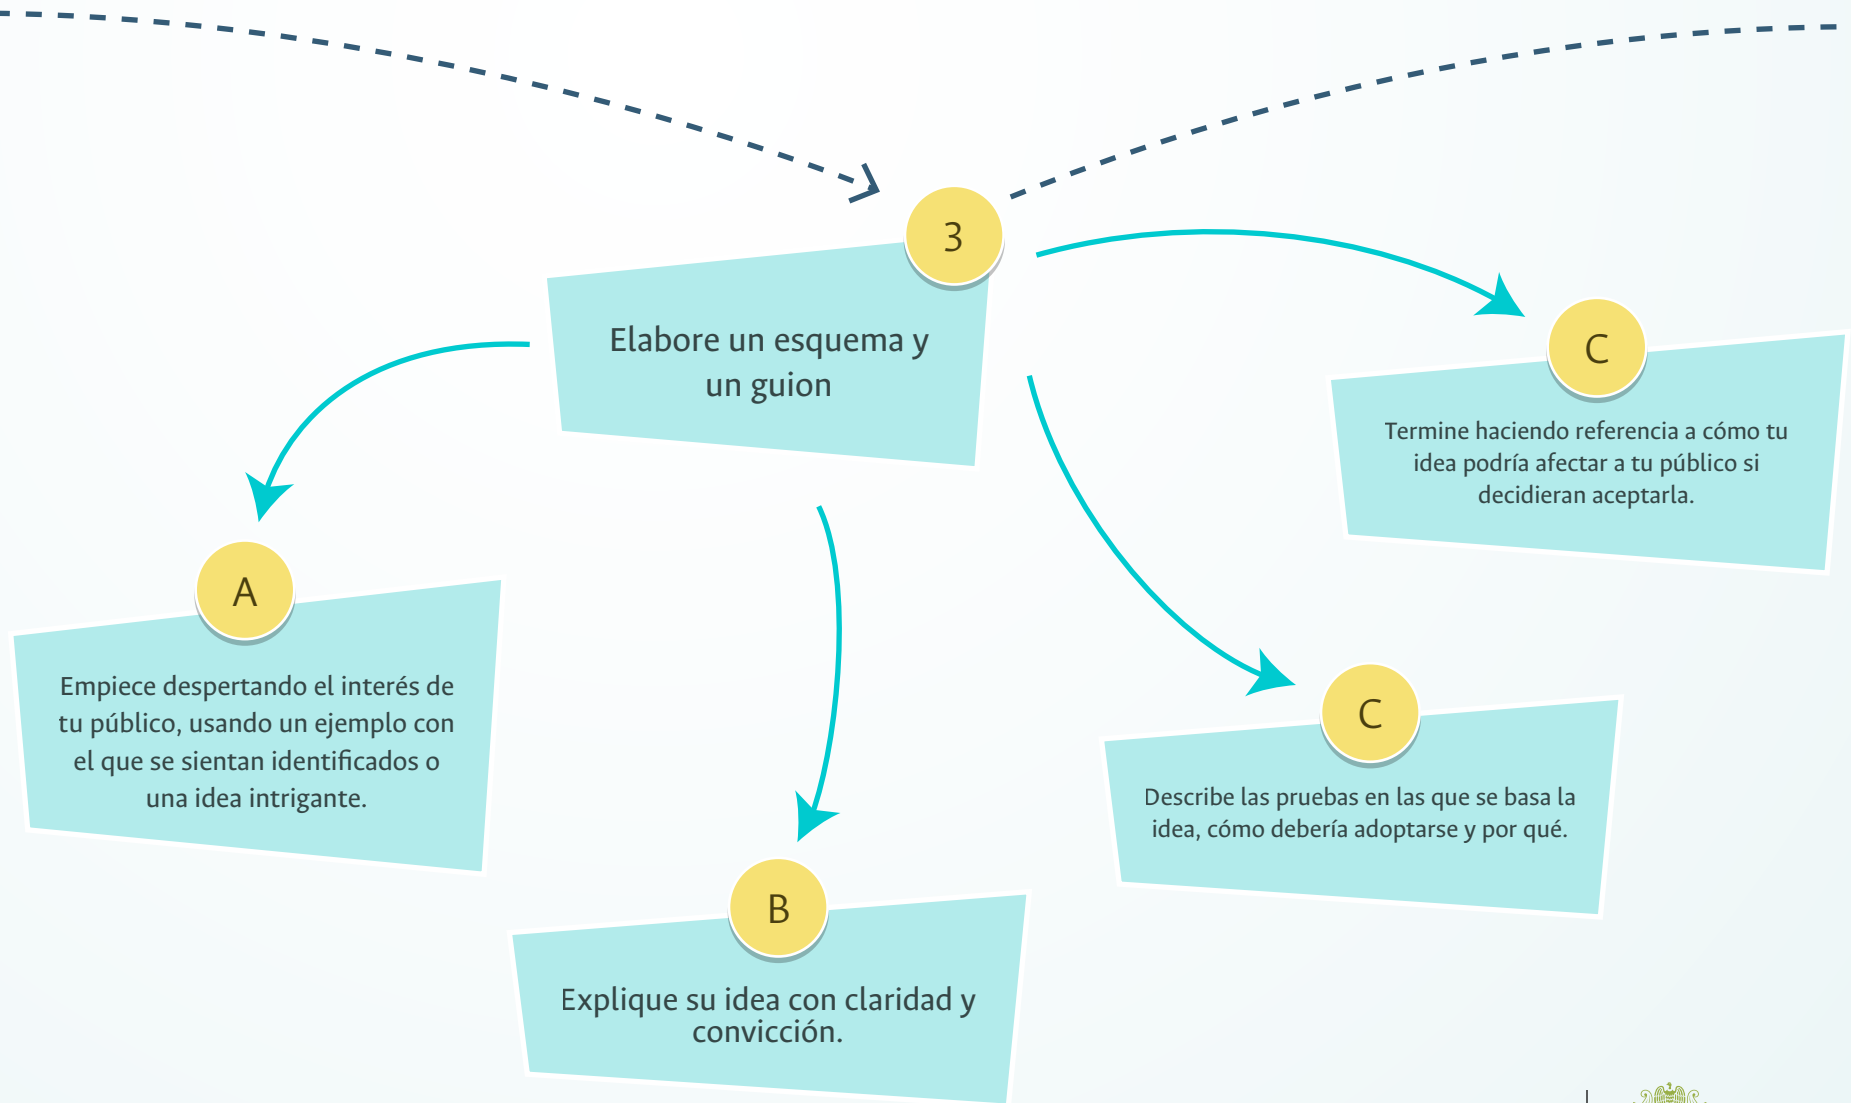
3

Elabore un esquema y un guion

C

Termine haciendo referencia a cómo tu idea podría afectar a tu público si decidieran aceptarla.

A

Empiece despertando el interés de tu público, usando un ejemplo con el que se sientan identificados o una idea intrigante.

C

Describe las pruebas en las que se basa la idea, cómo debería adoptarse y por qué.

B

Explique su idea con claridad y convicción.